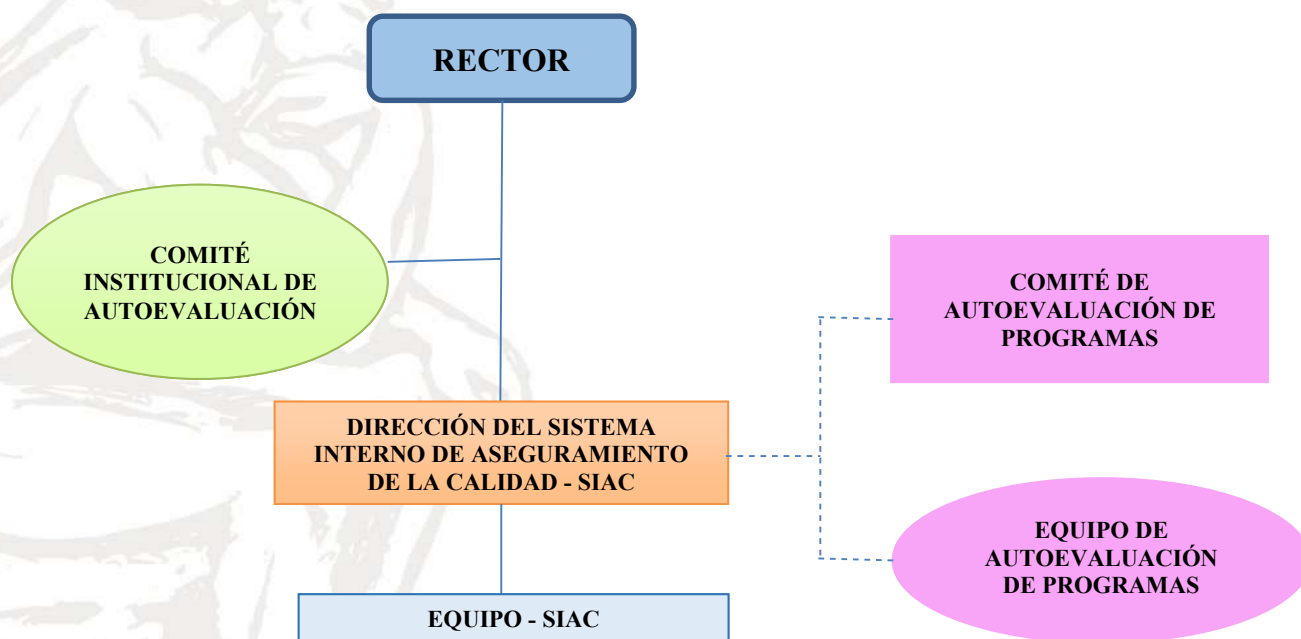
RECTOR

COMITÉ INSTITUCIONAL DE AUTOEVALUACIÓN

COMITÉ DE AUTOEVALUACIÓN DE PROGRAMAS

DIRECCIÓN DEL SISTEMA INTERNO DE ASEGURAMIENTO DE LA CALIDAD - SIAC

EQUIPO DE AUTOEVALUACIÓN DE PROGRAMAS

EQUIPO - SIAC